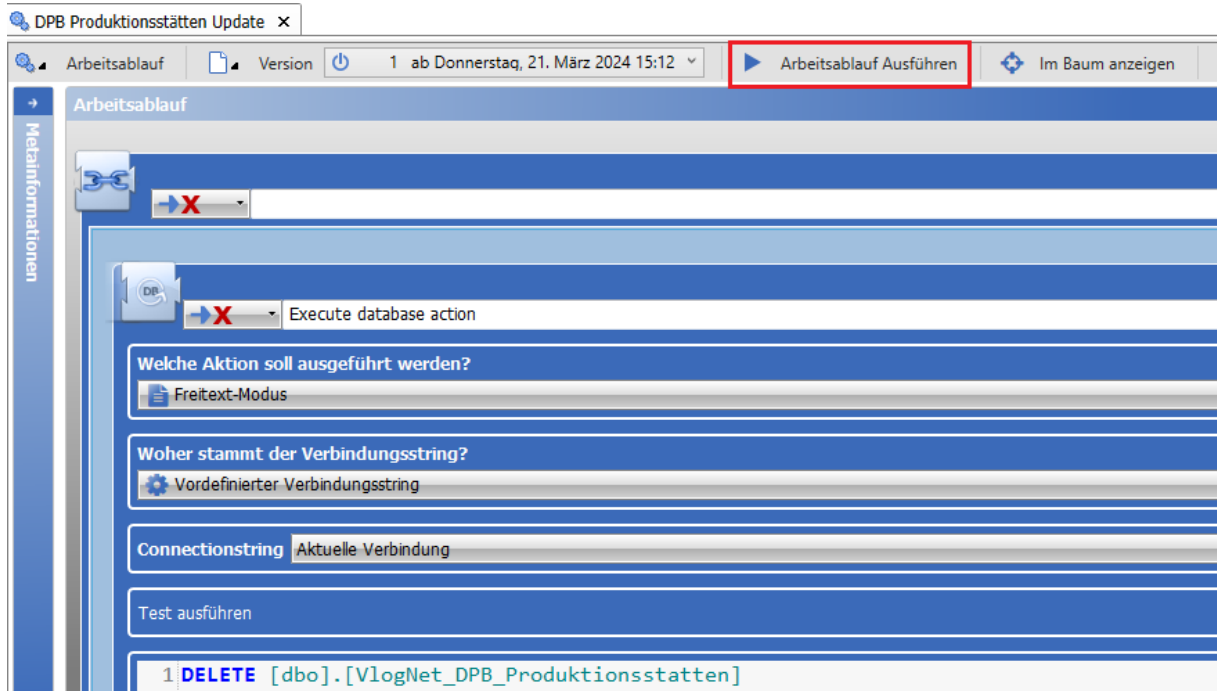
DPB Produktionsstätten Update ✕

Arbeitsablauf Version 1 ab Donnerstag, 21. März 2024 15:12 Arbeitsablauf Ausführen Im Baum anzeigen

Metainformationen

Arbeitsablauf

Execute database action

Welche Aktion soll ausgeführt werden?

Freitext-Modus

Woher stammt der Verbindungsstring?

Vordefinierter Verbindungsstring

Connectionstring Aktuelle Verbindung

Test ausführen

1 DELETE [dbo].[VlogNet_DPB_Produktionsstatten]